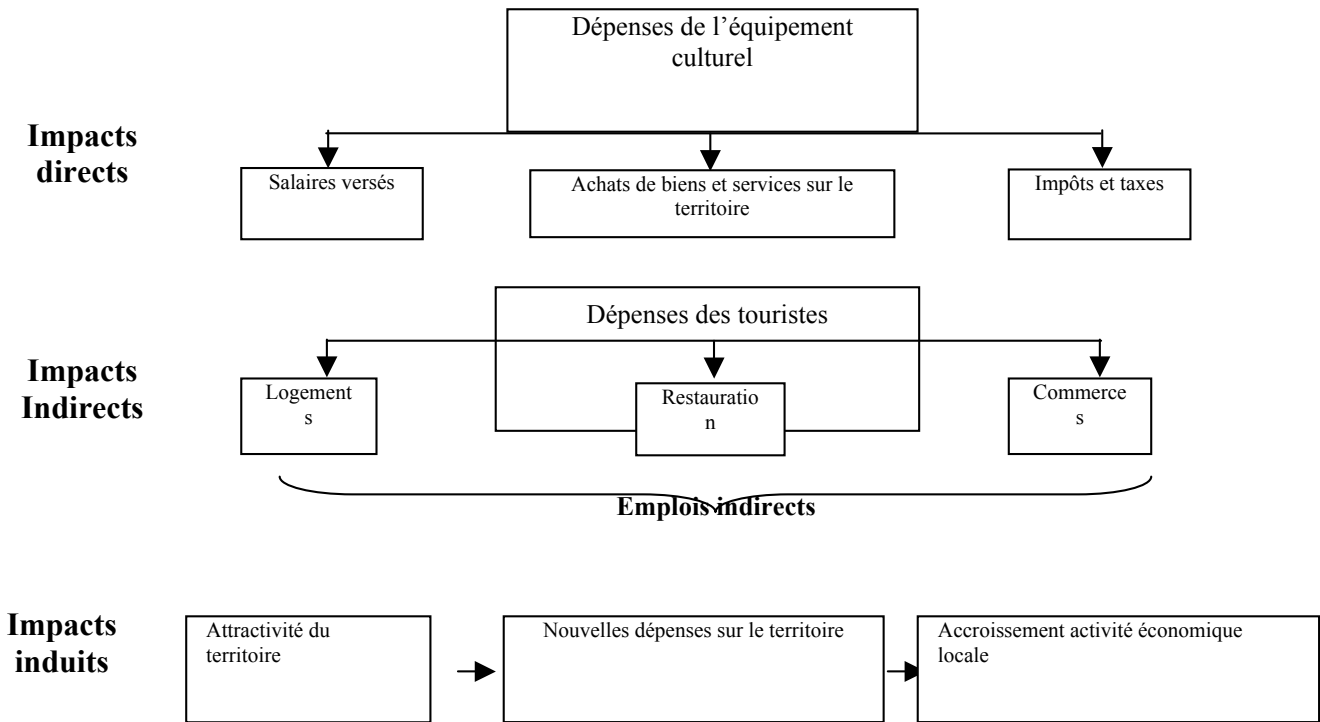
Dépenses de l'équipement culturel

Impacts directs

Salaires versés

Achats de biens et services sur le territoire

Impôts et taxes

Dépenses des touristes

Impacts Indirects

Logements

Restauration

Commerces

Emplois indirects

Impacts induits

Attractivité du territoire

Nouvelles dépenses sur le territoire

Accroissement activité économique locale